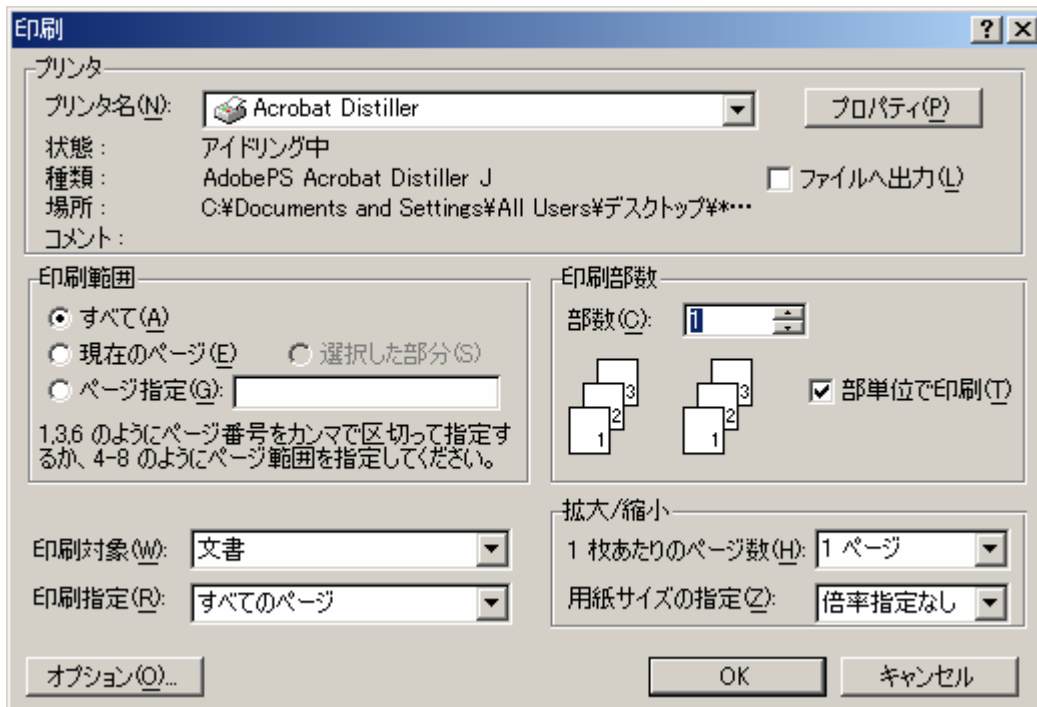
印刷

?

プリンタ

プリンタ名(N): Acrobat Distiller

プロパティ(P)

状態: アイドリング中

種類: AdobePS Acrobat Distiller J

場所: C:¥Documents and Settings¥All Users¥デスクトップ¥*…

コメント:

ファイルへ出力(L)

印刷範囲

すべて(A)

現在のページ(E)

選択した部分(S)

ページ指定(G):

1,3,6 のようにページ番号をカンマで区切って指定するか、4-8 のようにページ範囲を指定してください。

印刷部数

部数(C): 1

3 2 1

3 2 1

部単位で印刷(T)

拡大/縮小

印刷対象(W): 文書

1 枚あたりのページ数(H): 1 ページ

印刷指定(R): すべてのページ

用紙サイズの指定(Z): 倍率指定なし

オプション(O)...

OK

キャンセル